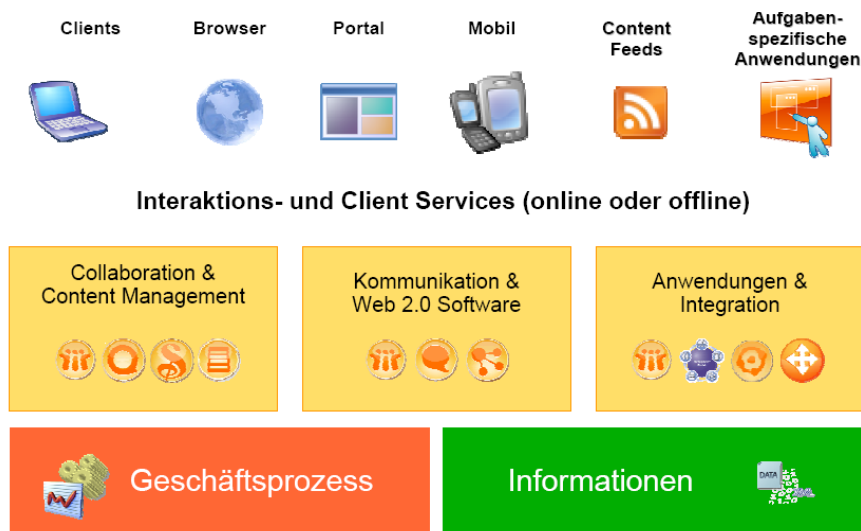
Clients

Browser

Portal

Mobil

Content Feeds

Aufgabenspezifische Anwendungen

Interaktions- und Client Services (online oder offline)

Collaboration & Content Management

Kommunikation & Web 2.0 Software

Anwendungen & Integration

Geschäftsprozess

Informationen

DATA